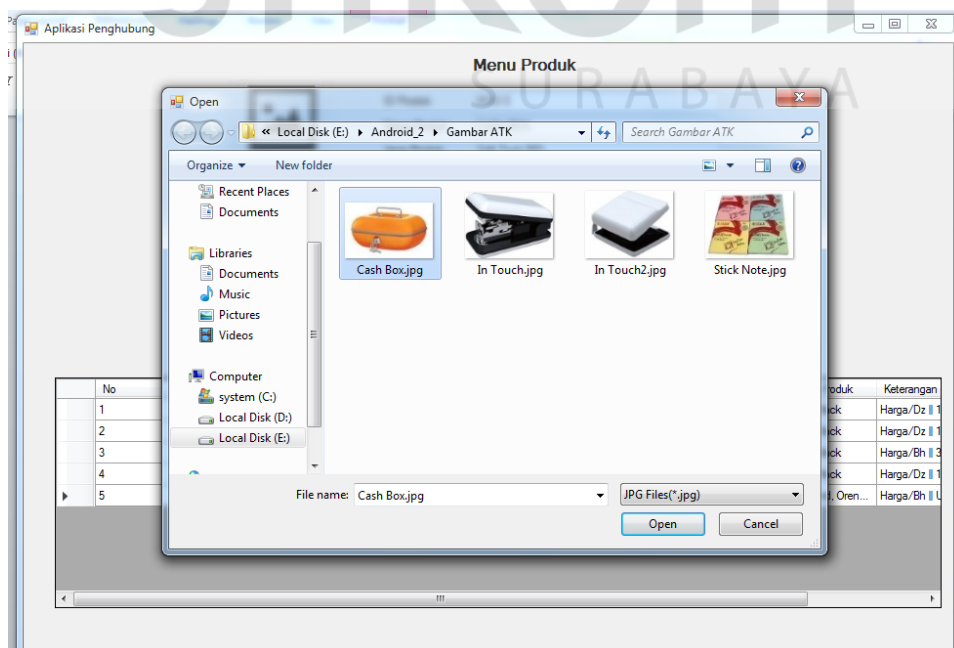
Aplikasi Penghubung

Menu Produk

SURABAYA

Open

« Local Disk (E:) ▸ Android_2 ▸ Gambar ATK

Search Gambar ATK

Organize ▾ New folder

Recent Places
Documents
Libraries
Documents
Music
Pictures
Videos
Computer
system (C:)
Local Disk (D:)
Local Disk (E:)

Cash Box.jpg
In Touch.jpg
In Touch2.jpg
Stick Note.jpg

File name: Cash Box.jpg
JPG Files(*.jpg)
Open
Cancel

| No | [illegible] | Keterangan |
|---|---|---|
| 1 | ick | Harga/Dz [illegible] |
| 2 | ick | Harga/Dz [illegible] |
| 3 | ick | Harga/Bh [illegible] |
| 4 | ick | Harga/Dz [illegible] |
| 5 | l, Oren... | Harga/Bh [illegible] |

roduk

III